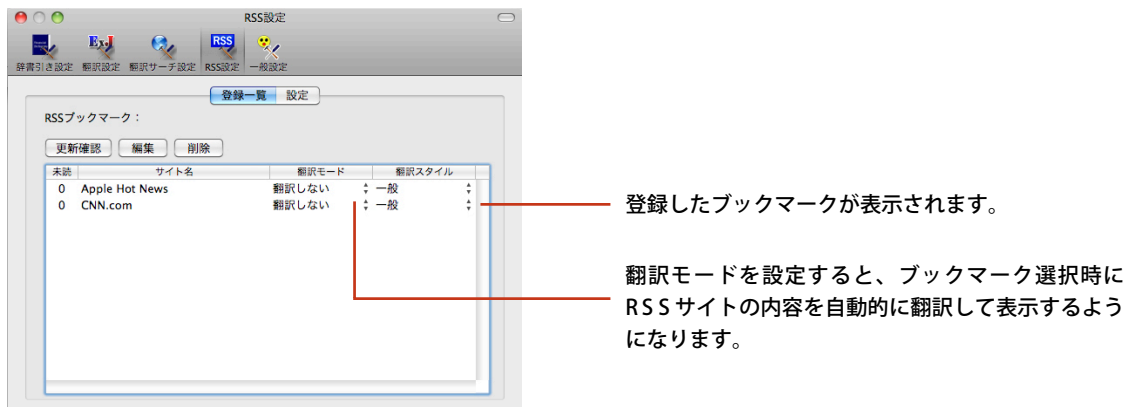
RSS設定

辞書引き設定 翻訳設定 翻訳サーチ設定 RSS設定 一般設定

登録一覧 設定

RSSブックマーク：

更新確認 編集 削除

| 未読 | サイト名 | 翻訳モード | 翻訳スタイル |
|---|---|---|---|
| 0 | Apple Hot News | 翻訳しない | 一般 |
| 0 | CNN.com | 翻訳しない | 一般 |

登録したブックマークが表示されます。

翻訳モードを設定すると、ブックマーク選択時にRSSサイトの内容を自動的に翻訳して表示するようになります。